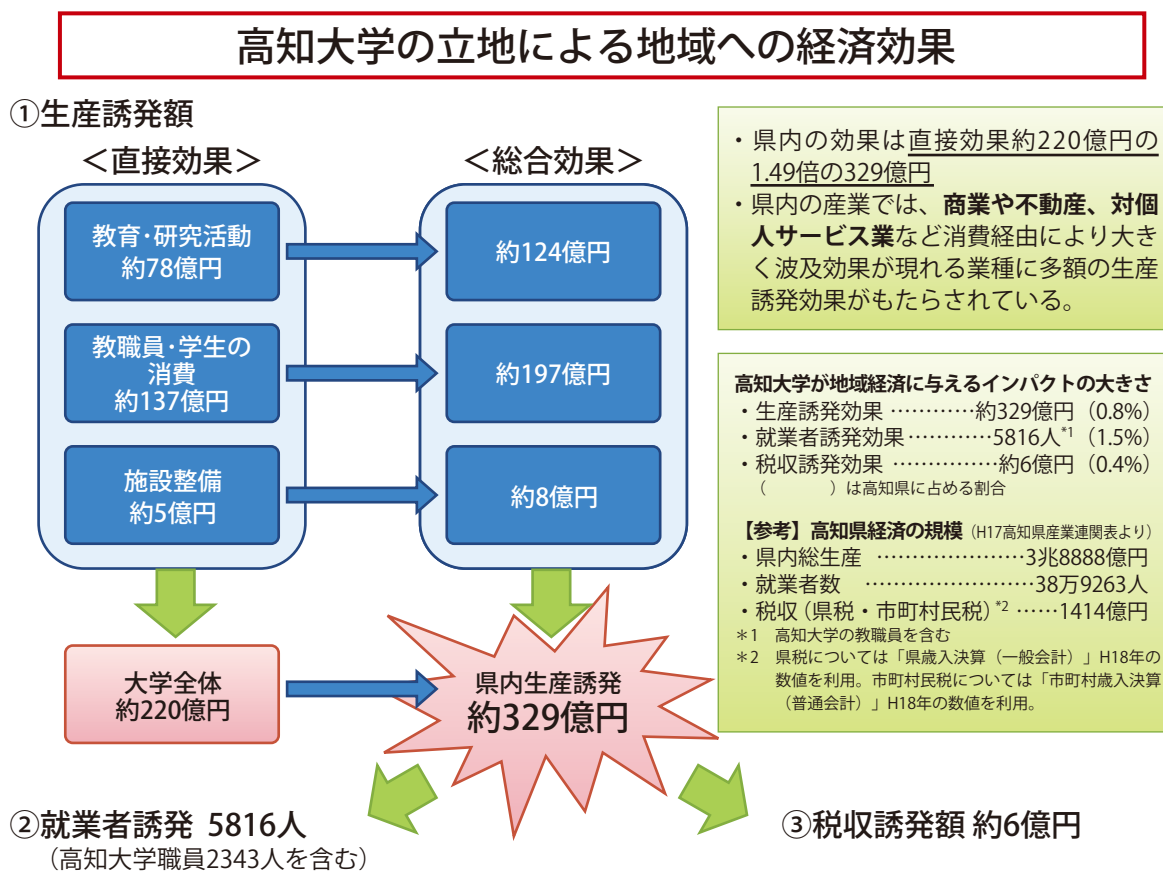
高知大学の立地による地域への経済効果

①生産誘発額

＜直接効果＞

教育・研究活動
約78億円

教職員・学生の消費
約137億円

施設整備
約5億円

＜総合効果＞

約124億円

約197億円

約8億円

大学全体
約220億円

県内生産誘発
約329億円

・県内の効果は直接効果約220億円の1.49倍の329億円
・県内の産業では、商業や不動産、対個人サービス業など消費経由により大きく波及効果が現れる業種に多額の生産誘発効果がもたらされている。

高知大学が地域経済に与えるインパクトの大きさ
・生産誘発効果 …………約329億円（0.8%）
・就業者誘発効果 …………5816人$^{*1}$（1.5%）
・税収誘発効果 ……………約6億円（0.4%）
（　　）は高知県に占める割合

【参考】高知県経済の規模（H17高知県産業連関表より）
・県内総生産 …………………3兆8888億円
・就業者数 ……………………38万9263人
・税収（県税・市町村民税）$^{*2}$ ……1414億円
＊1 高知大学の教職員を含む
＊2 県税については「県歳入決算（一般会計）」H18年の数値を利用。市町村民税については「市町村歳入決算（普通会計）」H18年の数値を利用。

②就業者誘発 5816人
（高知大学職員2343人を含む）

③税収誘発額 約6億円